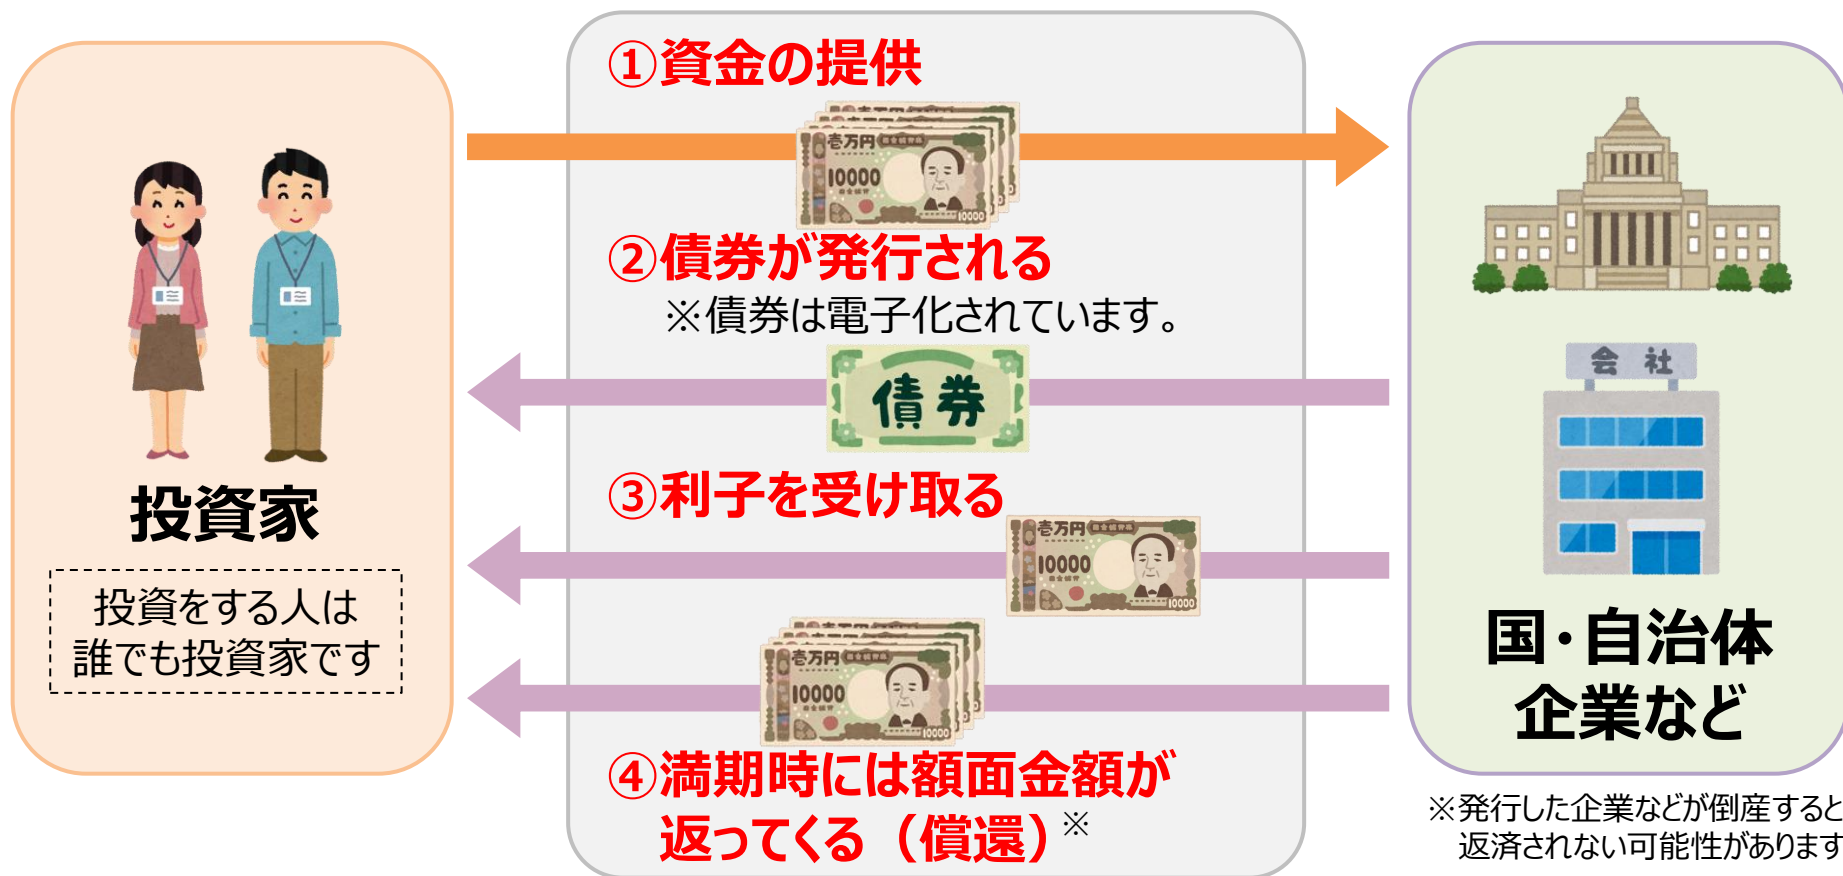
投資家

投資をする人は誰でも投資家です

①資金の提供

壱万円 10000

②債券が発行される
※債券は電子化されています。

債券

③利子を受け取る

壱万円 10000

壱万円 10000

④満期時には額面金額が返ってくる（償還）※

会社

国・自治体
企業など

※発行した企業などが倒産すると返済されない可能性がありま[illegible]